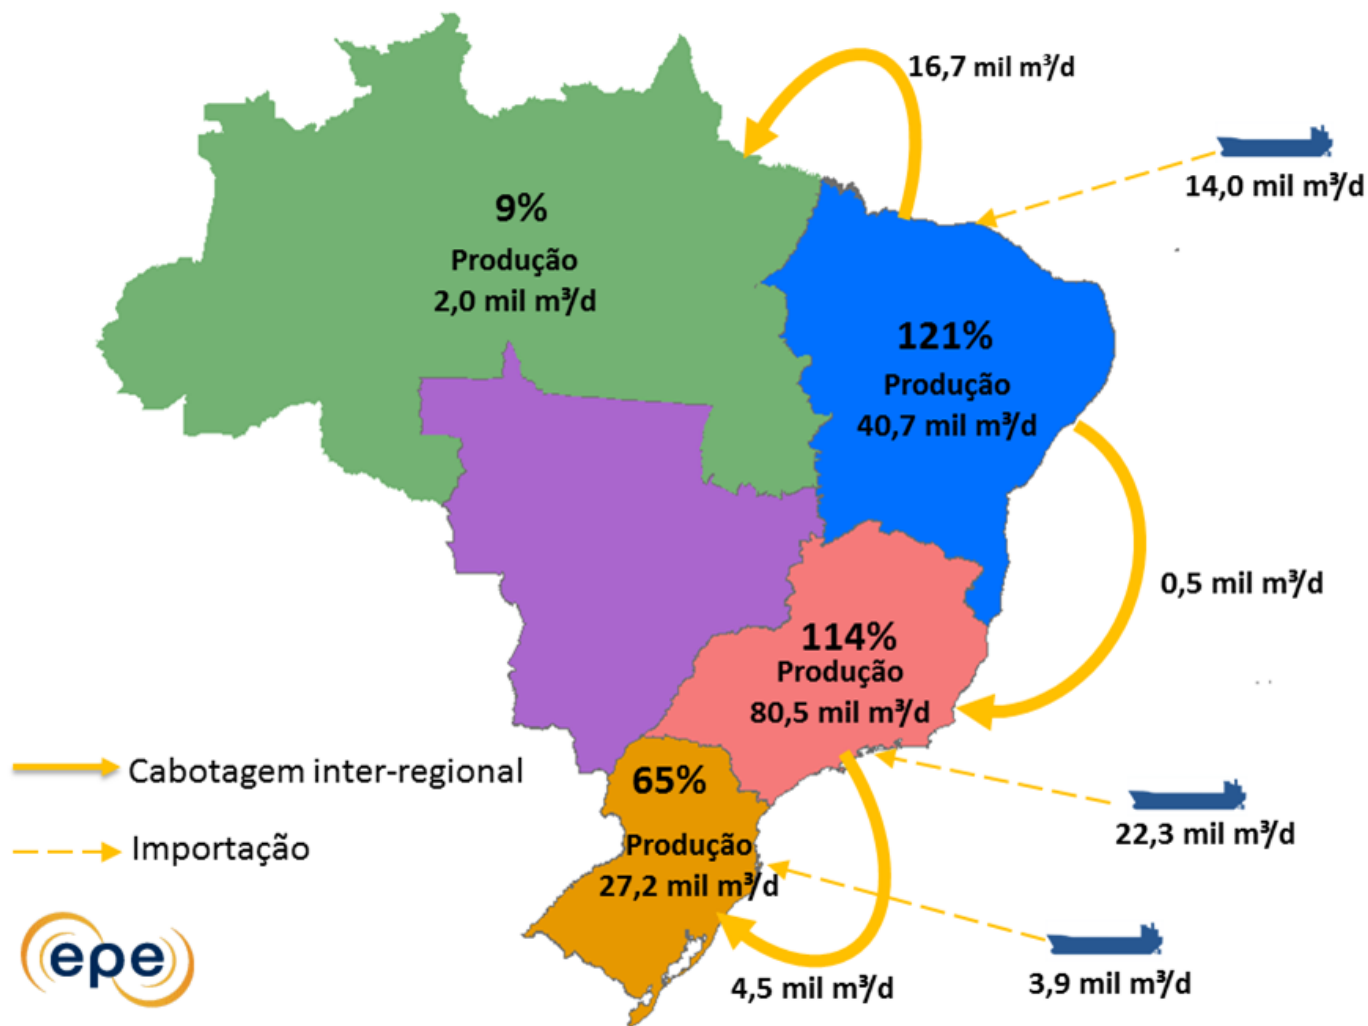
16,7 mil m³/d

14,0 mil m³/d

9%
Produção
2,0 mil m³/d

121%
Produção
40,7 mil m³/d

0,5 mil m³/d

114%
Produção
80,5 mil m³/d

Cabotagem inter-regional

Importação

65%
Produção
27,2 mil m³/d

22,3 mil m³/d

epe

4,5 mil m³/d

3,9 mil m³/d